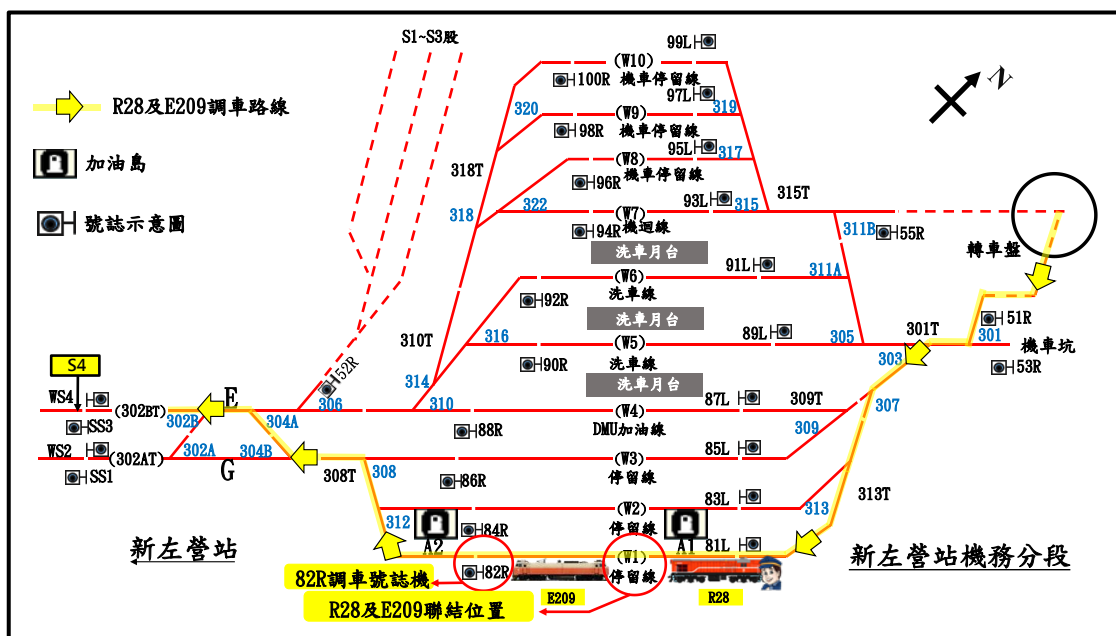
R28及E209調車路線

加油島

號誌示意圖

S1~S3股

N

(W10)
機車停留線
99L
100R
320
97L
319
(W9)
機車停留線
98R
318T
(W8)
機車停留線
95L
317
96R
315T
93L
315
318
322
(W7)
機迴線
94R
311B
55R
洗車月台
轉車盤
91L
311A
(W6)
洗車線
92R
51R
洗車月台
301T
301
機車坑
310T
316
89L
305
(W5)
303
53R
90R
洗車線
洗車月台
S4
WS4
(302BT)
E
152R
306
314
310
87L
309T
307
SS3
302B
304A
(W4)
DMU加油線
88R
309
WS2
(302AT)
302A
304B
85L
(W3)
停留線
SS1
G
308T
308
86R
313T
83L
(W2)
停留線
313
312
84R
A2
A1
81L
新左營站
(W1)
停留線
新左營站機務分段
82R調車號誌機
82R
R28及E209聯結位置
E209
R28